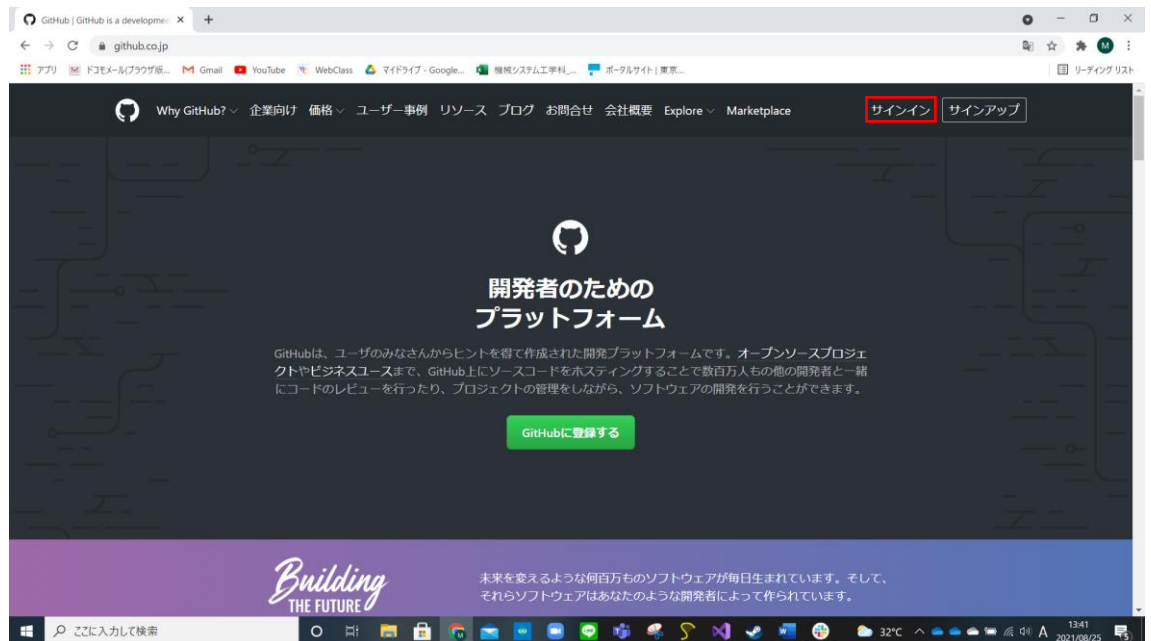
GitHub | GitHub is a developmen ×
+

github.co.jp

アプリ ドコモメール(ブラウザ版... Gmail YouTube WebClass マイドライブ - Google... 機械システム工学科_... ポータルサイト | 東京...
リーディング リスト

Why GitHub? 企業向け 価格 ユーザー事例 リソース ブログ お問合せ 会社概要 Explore Marketplace
サインイン
サインアップ

開発者のための
プラットフォーム

GitHubは、ユーザのみなさんからヒントを得て作成された開発プラットフォームです。オープンソースプロジェクトやビジネスユースまで、GitHub上にソースコードをホスティングすることで数百万人もの他の開発者と一緒にコードのレビューを行ったり、プロジェクトの管理をしながら、ソフトウェアの開発を行うことができます。

GitHubに登録する

Building
THE FUTURE

未来を変えるような何百万ものソフトウェアが毎日生まれています。そして、それらソフトウェアはあなたのような開発者によって作られています。

ここに入力して検索
32°C
A
13:41
2021/08/25